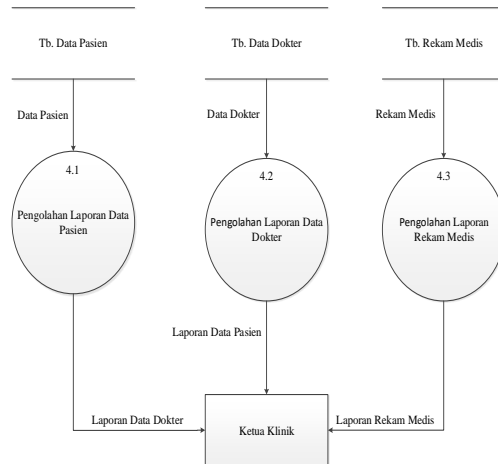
Tb. Data Pasien

Tb. Data Dokter

Tb. Rekam Medis

Data Pasien

Data Dokter

Rekam Medis

4.1

Pengolahan Laporan Data Pasien

4.2

Pengolahan Laporan Data Dokter

4.3

Pengolahan Laporan Rekam Medis

Laporan Data Pasien

Laporan Data Dokter

Ketua Klinik

Laporan Rekam Medis